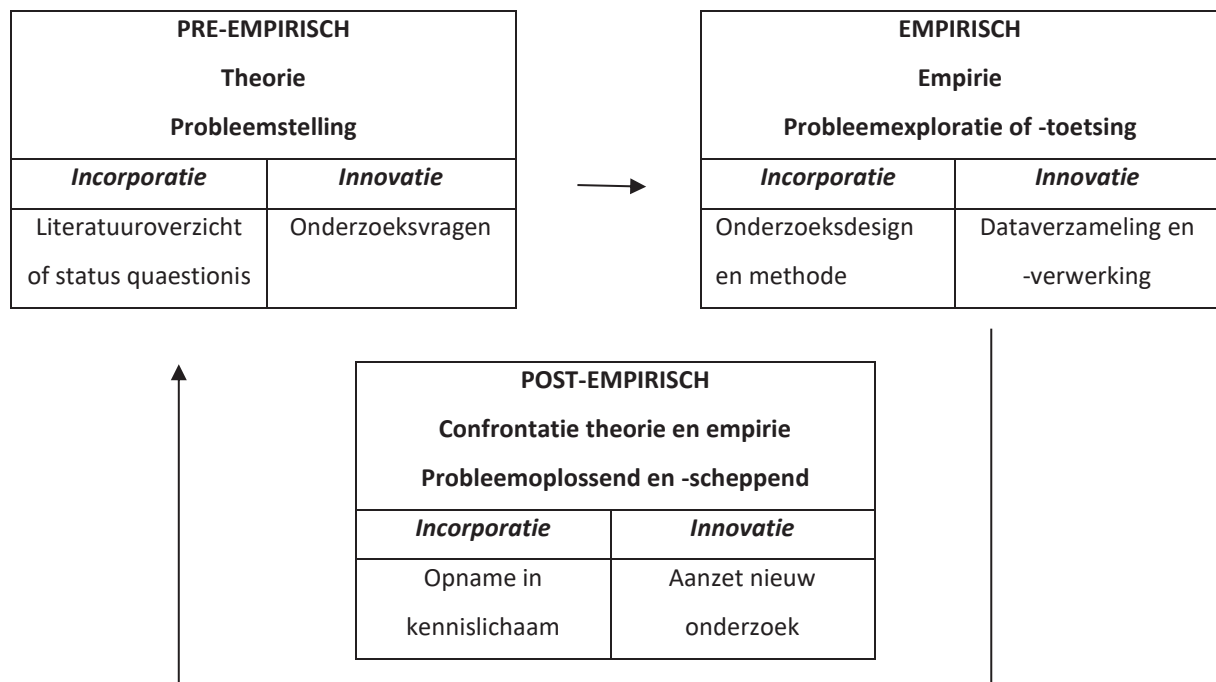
PRE-EMPIRISCH

Theorie

Probleemstelling

| *Incorporatie* | *Innovatie* |
|---|---|
| Literatuuroverzicht of status quaestionis | Onderzoeksvragen |

EMPIRISCH

Empirie

Probleemexploratie of -toetsing

| *Incorporatie* | *Innovatie* |
|---|---|
| Onderzoeksdesign en methode | Dataverzameling en -verwerking |

POST-EMPIRISCH

Confrontatie theorie en empirie

Probleemoplossend en -scheppend

| *Incorporatie* | *Innovatie* |
|---|---|
| Opname in kennislichaam | Aanzet nieuw onderzoek |